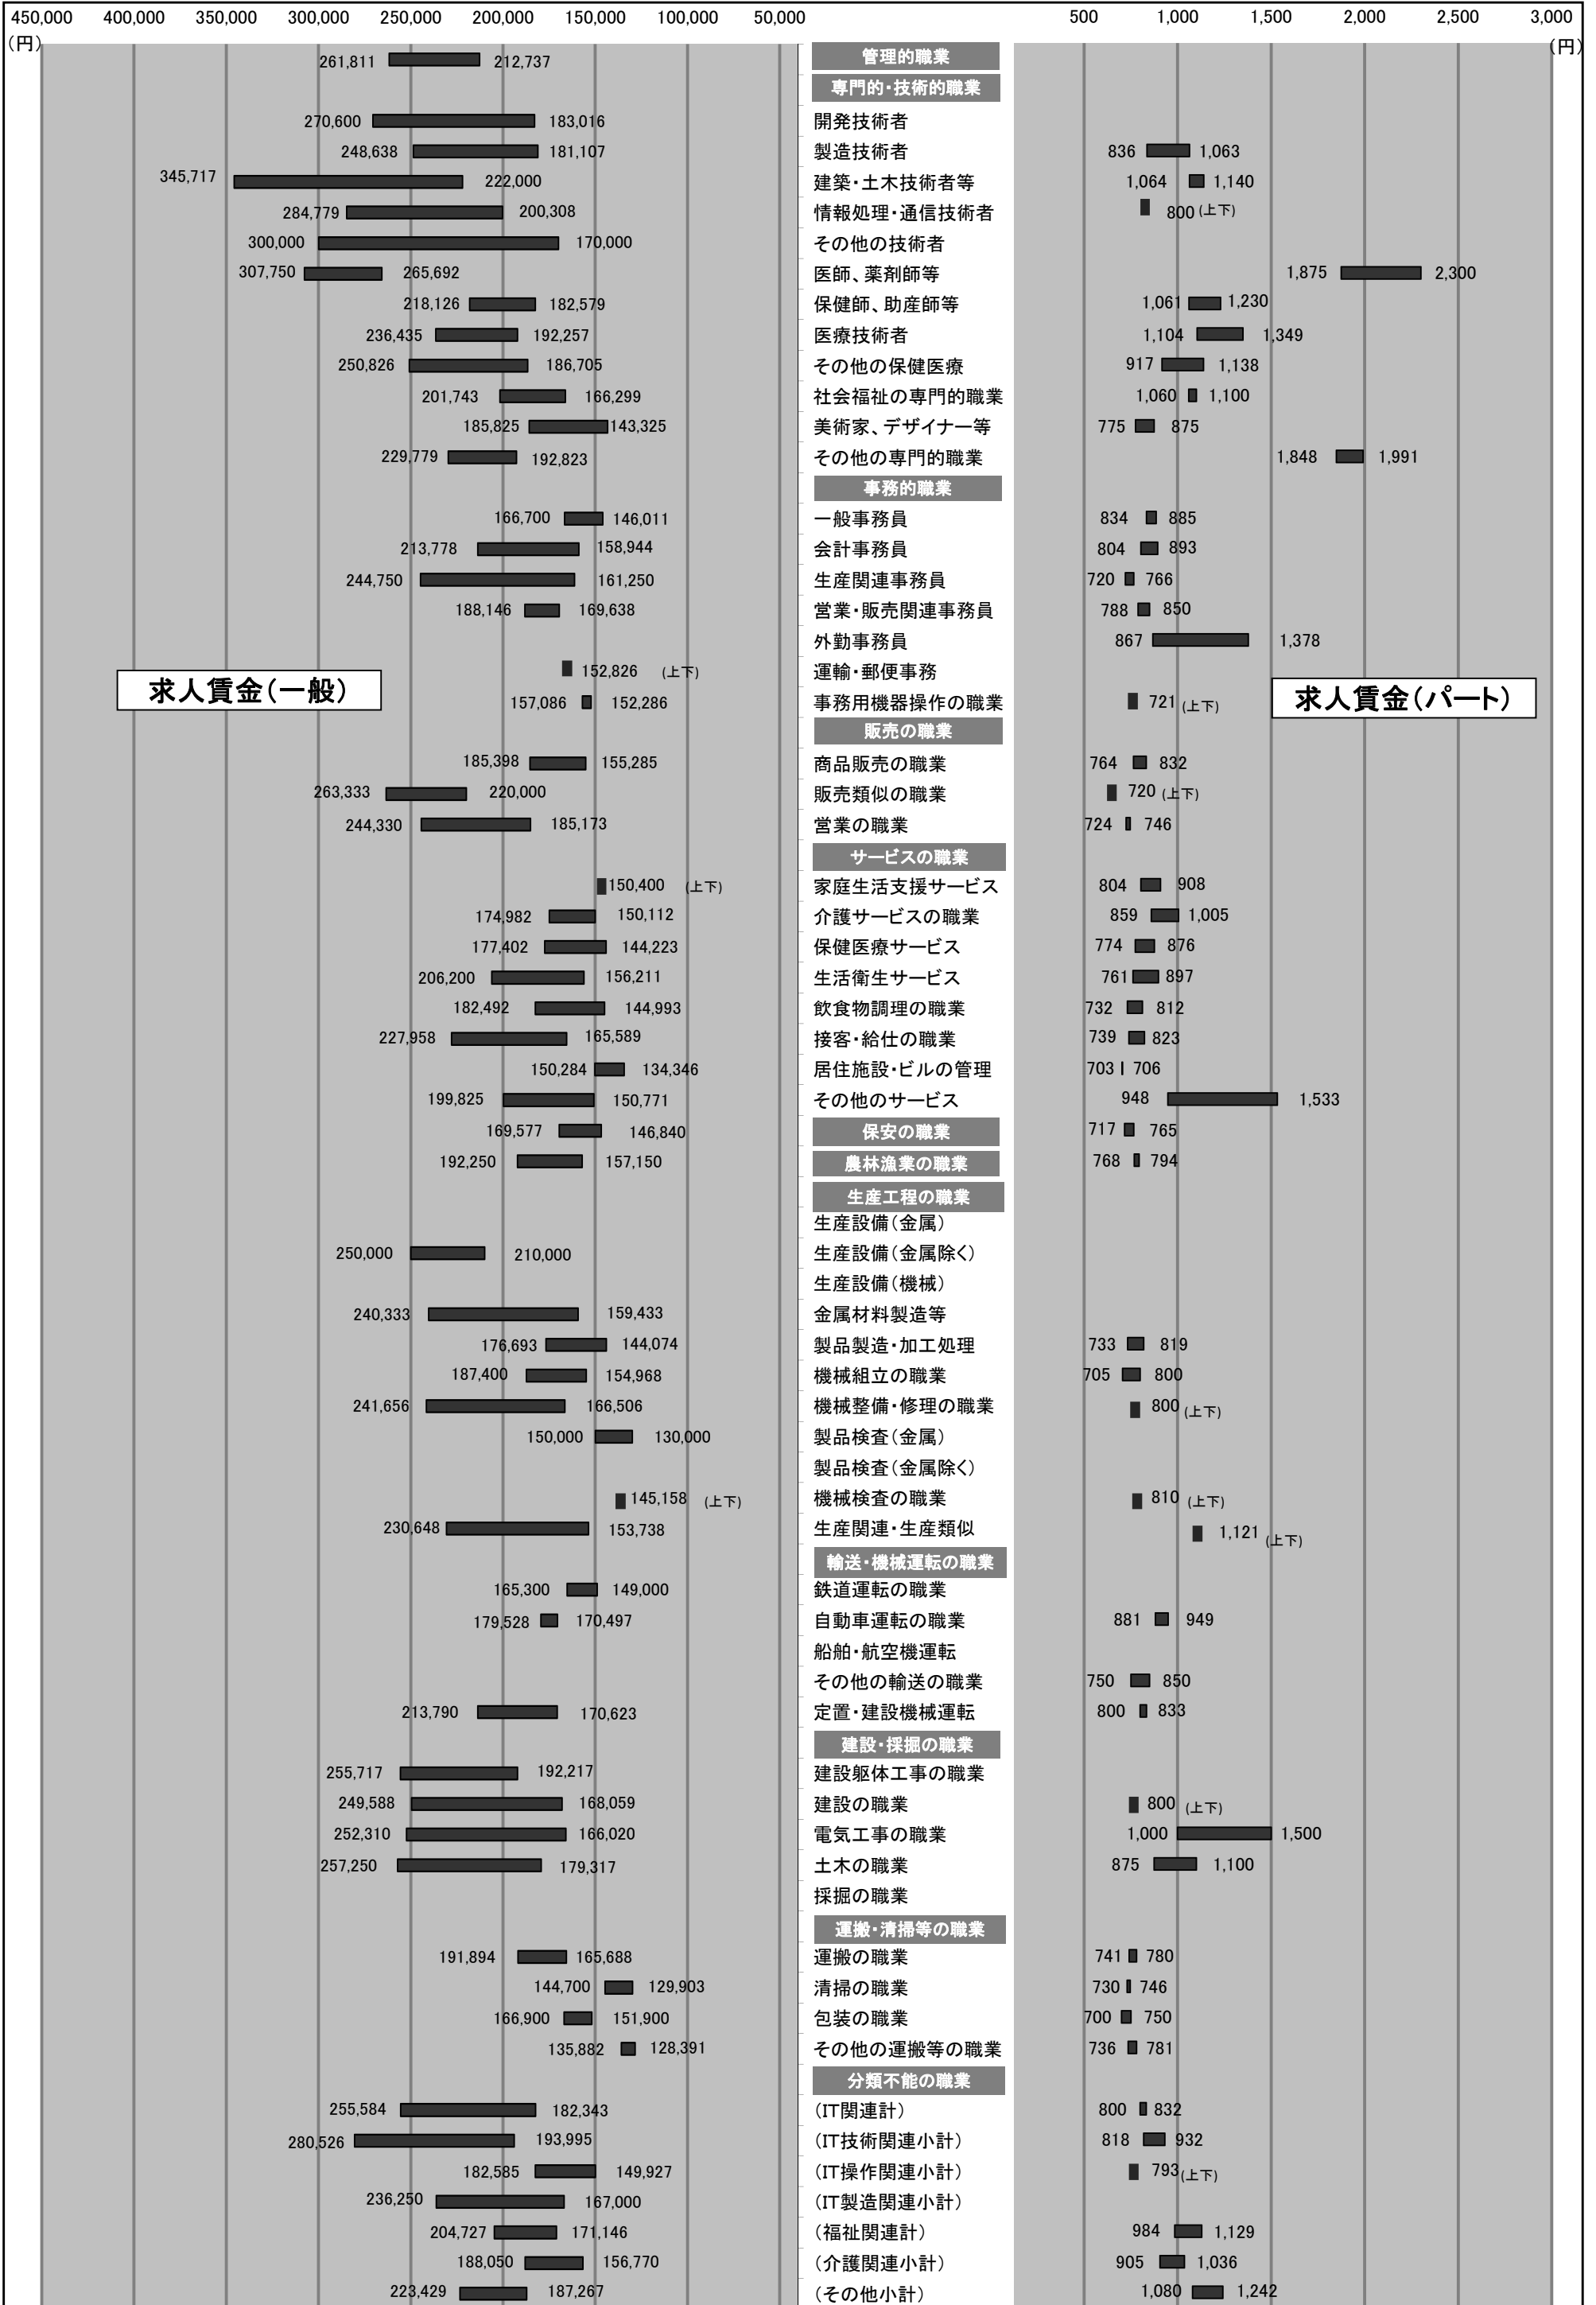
450,000 400,000 350,000 300,000 250,000 200,000 150,000 100,000 50,000
(円)

500 1,000 1,500 2,000 2,500 3,000
(円)

求人賃金(一般)

求人賃金(パート)

| 一般(上限) | 一般(下限) | 職業 | パート(下限) | パート(上限) |
|---|---|---|---|---|
| 261,811 | 212,737 | 管理的職業 | | |
| | | 専門的・技術的職業 | | |
| 270,600 | 183,016 | 開発技術者 | | |
| 248,638 | 181,107 | 製造技術者 | 836 | 1,063 |
| 345,717 | 222,000 | 建築・土木技術者等 | 1,064 | 1,140 |
| 284,779 | 200,308 | 情報処理・通信技術者 | 800 (上下) | |
| 300,000 | 170,000 | その他の技術者 | | |
| 307,750 | 265,692 | 医師、薬剤師等 | 1,875 | 2,300 |
| 218,126 | 182,579 | 保健師、助産師等 | 1,061 | 1,230 |
| 236,435 | 192,257 | 医療技術者 | 1,104 | 1,349 |
| 250,826 | 186,705 | その他の保健医療 | 917 | 1,138 |
| 201,743 | 166,299 | 社会福祉の専門的職業 | 1,060 | 1,100 |
| 185,825 | 143,325 | 美術家、デザイナー等 | 775 | 875 |
| 229,779 | 192,823 | その他の専門的職業 | 1,848 | 1,991 |
| | | 事務的職業 | | |
| 166,700 | 146,011 | 一般事務員 | 834 | 885 |
| 213,778 | 158,944 | 会計事務員 | 804 | 893 |
| 244,750 | 161,250 | 生産関連事務員 | 720 | 766 |
| 188,146 | 169,638 | 営業・販売関連事務員 | 788 | 850 |
| | | 外勤事務員 | 867 | 1,378 |
| 152,826 (上下) | | 運輸・郵便事務 | | |
| 157,086 | 152,286 | 事務用機器操作の職業 | 721 (上下) | |
| | | 販売の職業 | | |
| 185,398 | 155,285 | 商品販売の職業 | 764 | 832 |
| 263,333 | 220,000 | 販売類似の職業 | 720 (上下) | |
| 244,330 | 185,173 | 営業の職業 | 724 | 746 |
| | | サービスの職業 | | |
| 150,400 (上下) | | 家庭生活支援サービス | 804 | 908 |
| 174,982 | 150,112 | 介護サービスの職業 | 859 | 1,005 |
| 177,402 | 144,223 | 保健医療サービス | 774 | 876 |
| 206,200 | 156,211 | 生活衛生サービス | 761 | 897 |
| 182,492 | 144,993 | 飲食物調理の職業 | 732 | 812 |
| 227,958 | 165,589 | 接客・給仕の職業 | 739 | 823 |
| 150,284 | 134,346 | 居住施設・ビルの管理 | 703 | 706 |
| 199,825 | 150,771 | その他のサービス | 948 | 1,533 |
| 169,577 | 146,840 | 保安の職業 | 717 | 765 |
| 192,250 | 157,150 | 農林漁業の職業 | 768 | 794 |
| | | 生産工程の職業 | | |
| | | 生産設備(金属) | | |
| 250,000 | 210,000 | 生産設備(金属除く) | | |
| | | 生産設備(機械) | | |
| 240,333 | 159,433 | 金属材料製造等 | | |
| 176,693 | 144,074 | 製品製造・加工処理 | 733 | 819 |
| 187,400 | 154,968 | 機械組立の職業 | 705 | 800 |
| 241,656 | 166,506 | 機械整備・修理の職業 | 800 (上下) | |
| 150,000 | 130,000 | 製品検査(金属) | | |
| | | 製品検査(金属除く) | | |
| 145,158 (上下) | | 機械検査の職業 | 810 (上下) | |
| 230,648 | 153,738 | 生産関連・生産類似 | 1,121 (上下) | |
| | | 輸送・機械運転の職業 | | |
| 165,300 | 149,000 | 鉄道運転の職業 | | |
| 179,528 | 170,497 | 自動車運転の職業 | 881 | 949 |
| | | 船舶・航空機運転 | | |
| | | その他の輸送の職業 | 750 | 850 |
| 213,790 | 170,623 | 定置・建設機械運転 | 800 | 833 |
| | | 建設・採掘の職業 | | |
| 255,717 | 192,217 | 建設躯体工事の職業 | | |
| 249,588 | 168,059 | 建設の職業 | 800 (上下) | |
| 252,310 | 166,020 | 電気工事の職業 | 1,000 | 1,500 |
| 257,250 | 179,317 | 土木の職業 | 875 | 1,100 |
| | | 採掘の職業 | | |
| | | 運搬・清掃等の職業 | | |
| 191,894 | 165,688 | 運搬の職業 | 741 | 780 |
| 144,700 | 129,903 | 清掃の職業 | 730 | 746 |
| 166,900 | 151,900 | 包装の職業 | 700 | 750 |
| 135,882 | 128,391 | その他の運搬等の職業 | 736 | 781 |
| | | 分類不能の職業 | | |
| 255,584 | 182,343 | (IT関連計) | 800 | 832 |
| 280,526 | 193,995 | (IT技術関連小計) | 818 | 932 |
| 182,585 | 149,927 | (IT操作関連小計) | 793 (上下) | |
| 236,250 | 167,000 | (IT製造関連小計) | | |
| 204,727 | 171,146 | (福祉関連計) | 984 | 1,129 |
| 188,050 | 156,770 | (介護関連小計) | 905 | 1,036 |
| 223,429 | 187,267 | (その他小計) | 1,080 | 1,242 |